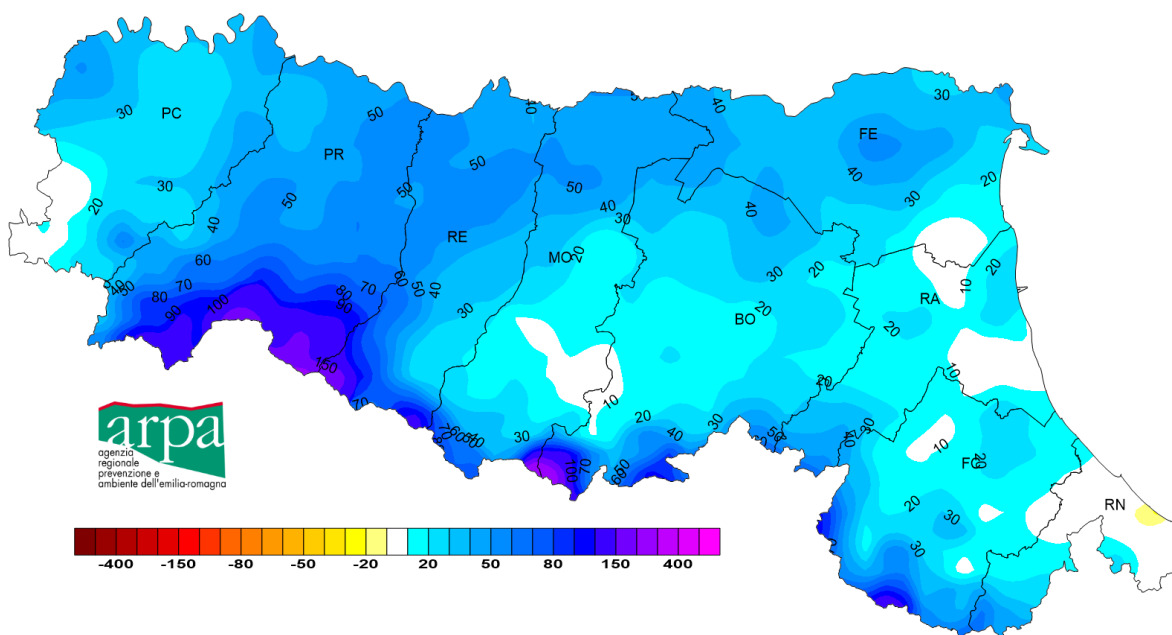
PC
30
30
20
PR
50
50
40
60
70
80
90
100
90
80
70
150
70
RE
50
50
40
30
60
50
70
60
50
MO
20
50
40
30
10
30
100
70
50
20
40
30
FE
40
30
40
40
30
20
BO
20
20
30
20
50
40
20
RA
10
20
20
10
10
FC
20
20
30
30
RN

arpa
agenzia regionale prevenzione e ambiente dell'emilia-romagna

-400
-150
-80
-50
-20
20
50
80
150
400